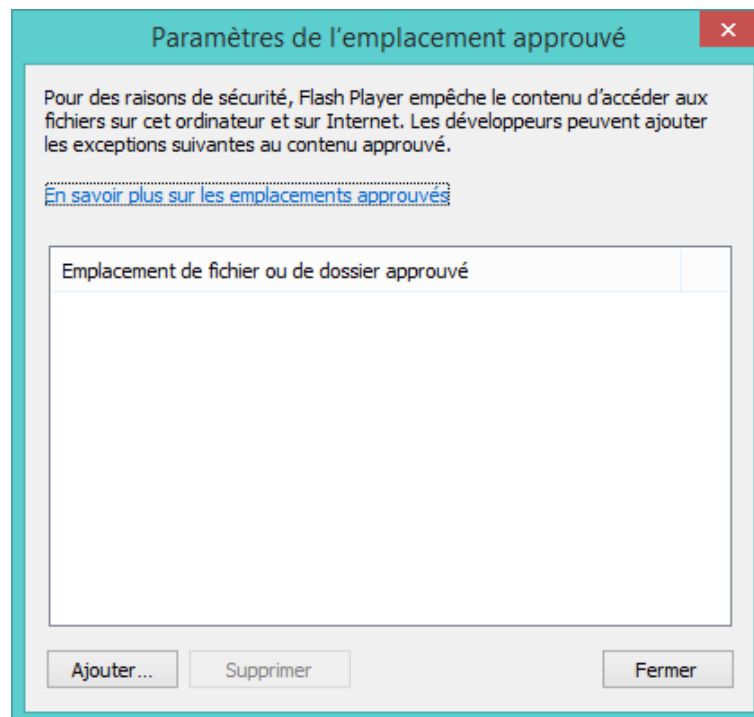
Paramètres de l’emplacement approuvé

Pour des raisons de sécurité, Flash Player empêche le contenu d’accéder aux fichiers sur cet ordinateur et sur Internet. Les développeurs peuvent ajouter les exceptions suivantes au contenu approuvé.

En savoir plus sur les emplacements approuvés

Emplacement de fichier ou de dossier approuvé

Ajouter... Supprimer Fermer